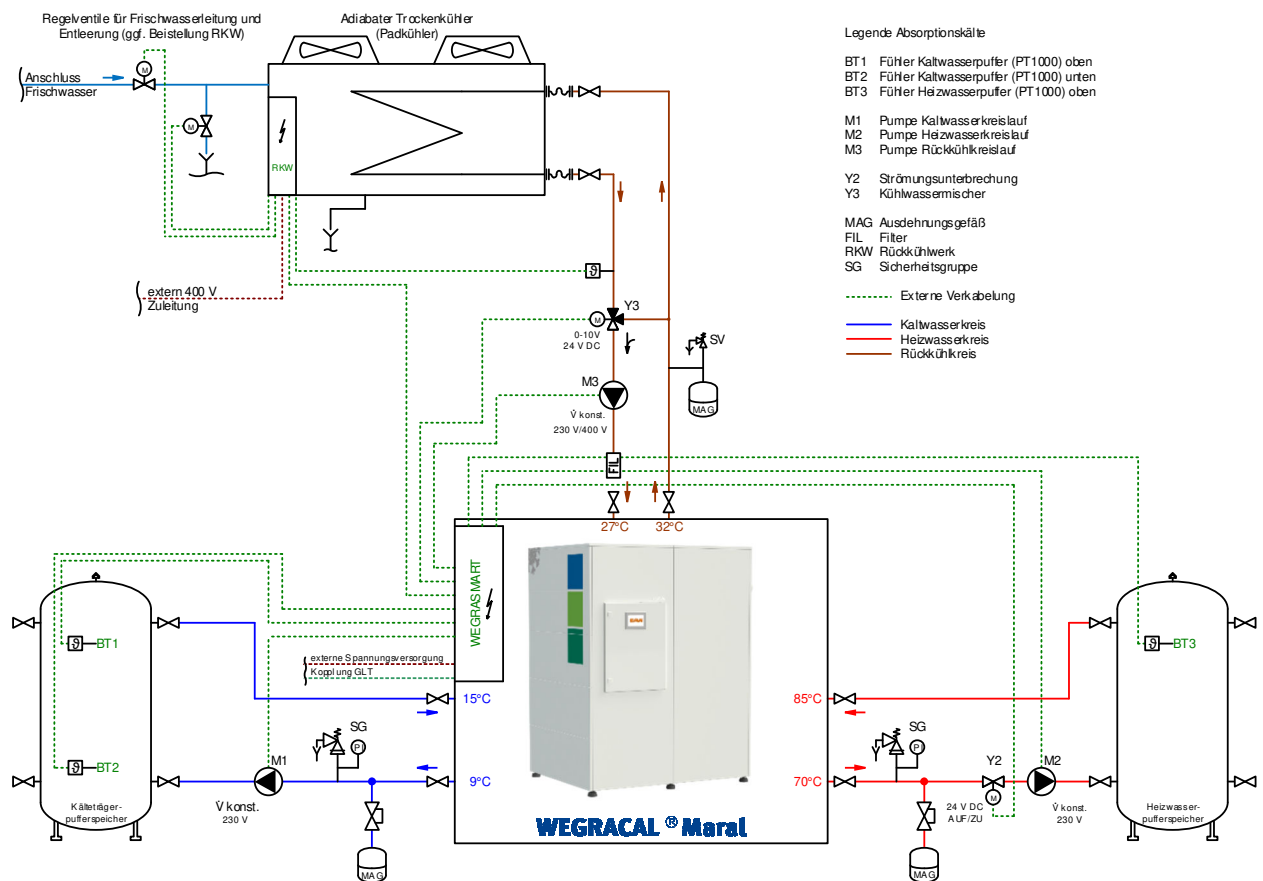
Regelventile für Frischwasserleitung und Entleerung (ggf. Beistellung RKW)

Adiabater Trockenkühler (Padkühler)

Legende Absorptionskälte

BT1 Fühler Kaltwasserpuffer (PT1000) oben
BT2 Fühler Kaltwasserpuffer (PT1000) unten
BT3 Fühler Heizwasserpuffer (PT1000) oben

M1 Pumpe Kaltwasserkreislauf
M2 Pumpe Heizwasserkreislauf
M3 Pumpe Rückkühlkreislauf

Y2 Strömungsunterbrechung
Y3 Kühlwassermischer

MAG Ausdehnungsgefäß
FIL Filter
RKW Rückkühlwerk
SG Sicherheitsgruppe

Externe Verkabelung

Kaltwasserkreis
Heizwasserkreis
Rückkühlkreis

Anschluss Frischwasser

M

M

RKW

extern 400 V Zuleitung

M

Y3

0-10V 24 V DC

SV

M3

MAG

V̇ konst. 230 V/400 V

FIL

27°C 32°C

WEGRASMART

BT1

BT2

Kälteträgerpufferspeicher

externe Spannungsversorgung
Kopplung GLT

15°C

9°C

SG

P

M1

V̇ konst. 230 V

MAG

85°C

70°C

SG

P

MAG

Y2

M

24 V DC AUF/ZU

M2

V̇ konst. 230 V

BT3

Heizwasserpufferspeicher

WEGRACAL ® Maral